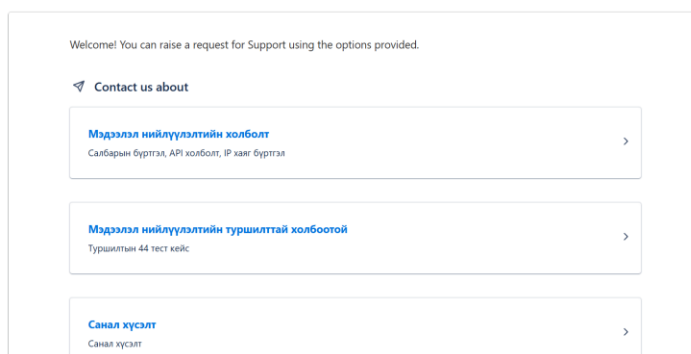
Welcome! You can raise a request for Support using the options provided.

Contact us about

Мэдээлэл нийлүүлэлтийн холболт
Салбарын бүртгэл, API холболт, IP хаяг бүртгэл

Мэдээлэл нийлүүлэлтийн туршилттай холбоотой
Туршилтын 44 тест кейс

Санал хүсэлт
Санал хүсэлт